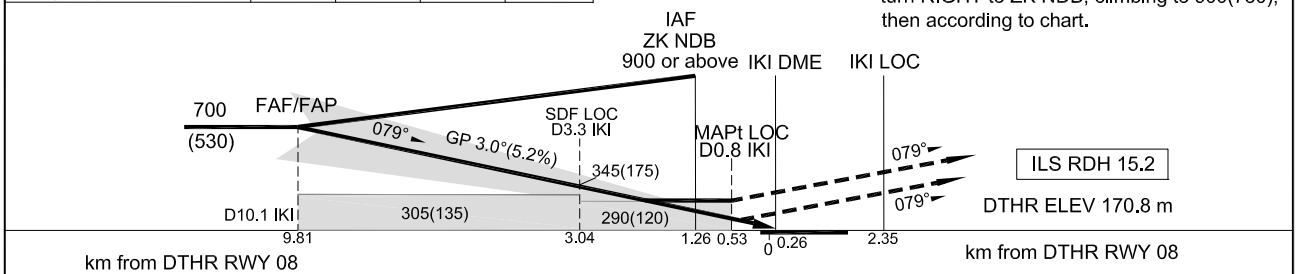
then according to chart.

IAF
ZK NDB
900 or above

IKI DME

IKI LOC

700
(530)

FAF/FAP

079°

GP 3.0°(5.2%)

SDF LOC
D3.3 IKI

MAPt LOC
D0.8 IKI

345(175)

079°

079°

ILS RDH 15.2

DTHR ELEV 170.8 m

D10.1 IKI

305(135)

290(120)

9.81

3.04

1.26

0.53

0

0.26

2.35

km from DTHR RWY 08

km from DTHR RWY 08